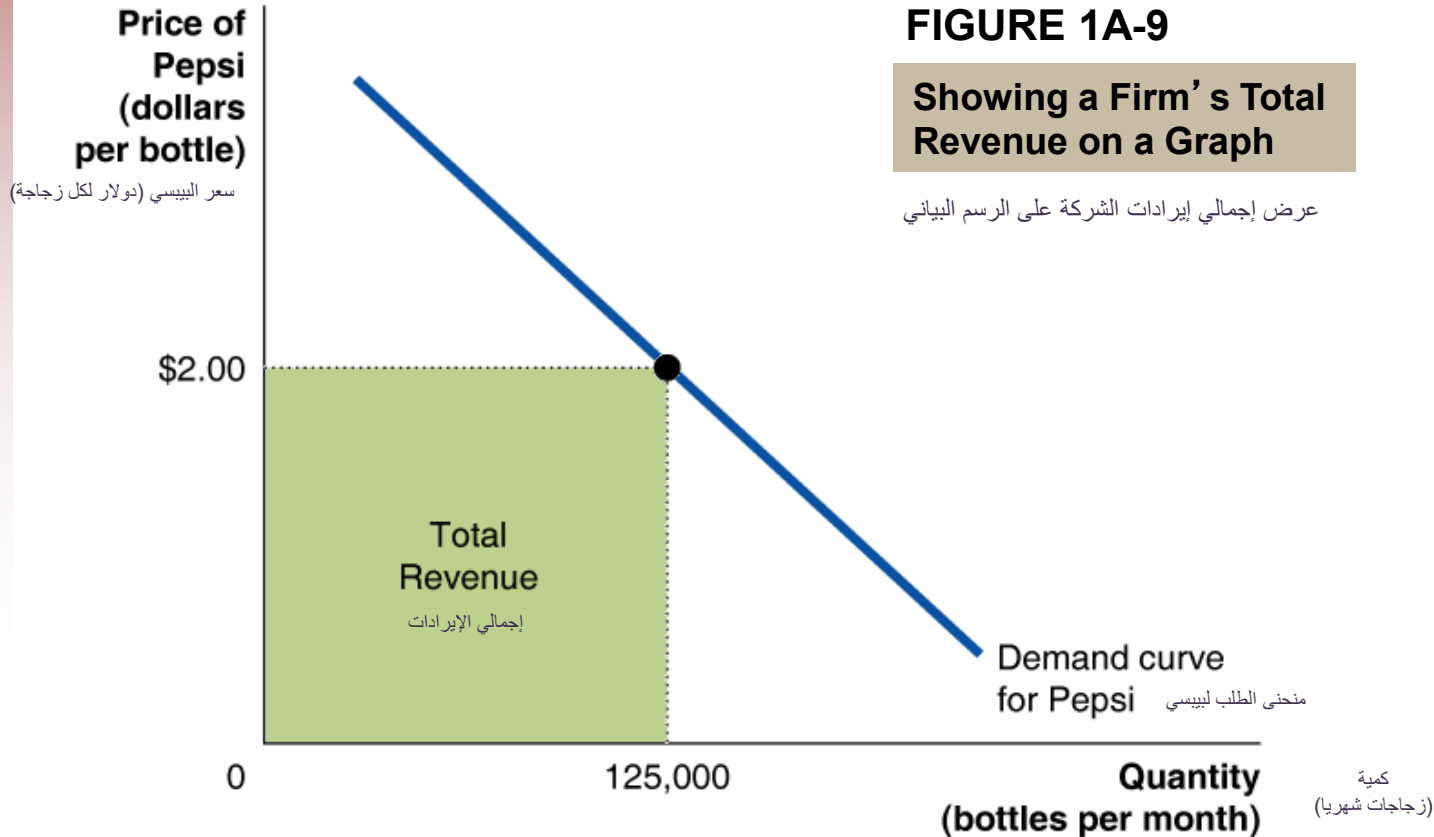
Price of Pepsi (dollars per bottle)
سعر البيبسي (دولار لكل زجاجة)

FIGURE 1A-9

Showing a Firm's Total Revenue on a Graph

عرض إجمالي إيرادات الشركة على الرسم البياني

$2.00

Total Revenue
إجمالي الإيرادات

Demand curve for Pepsi
منحنى الطلب لبيبسي

0

125,000

Quantity (bottles per month)

كمية
(زجاجات شهريا)